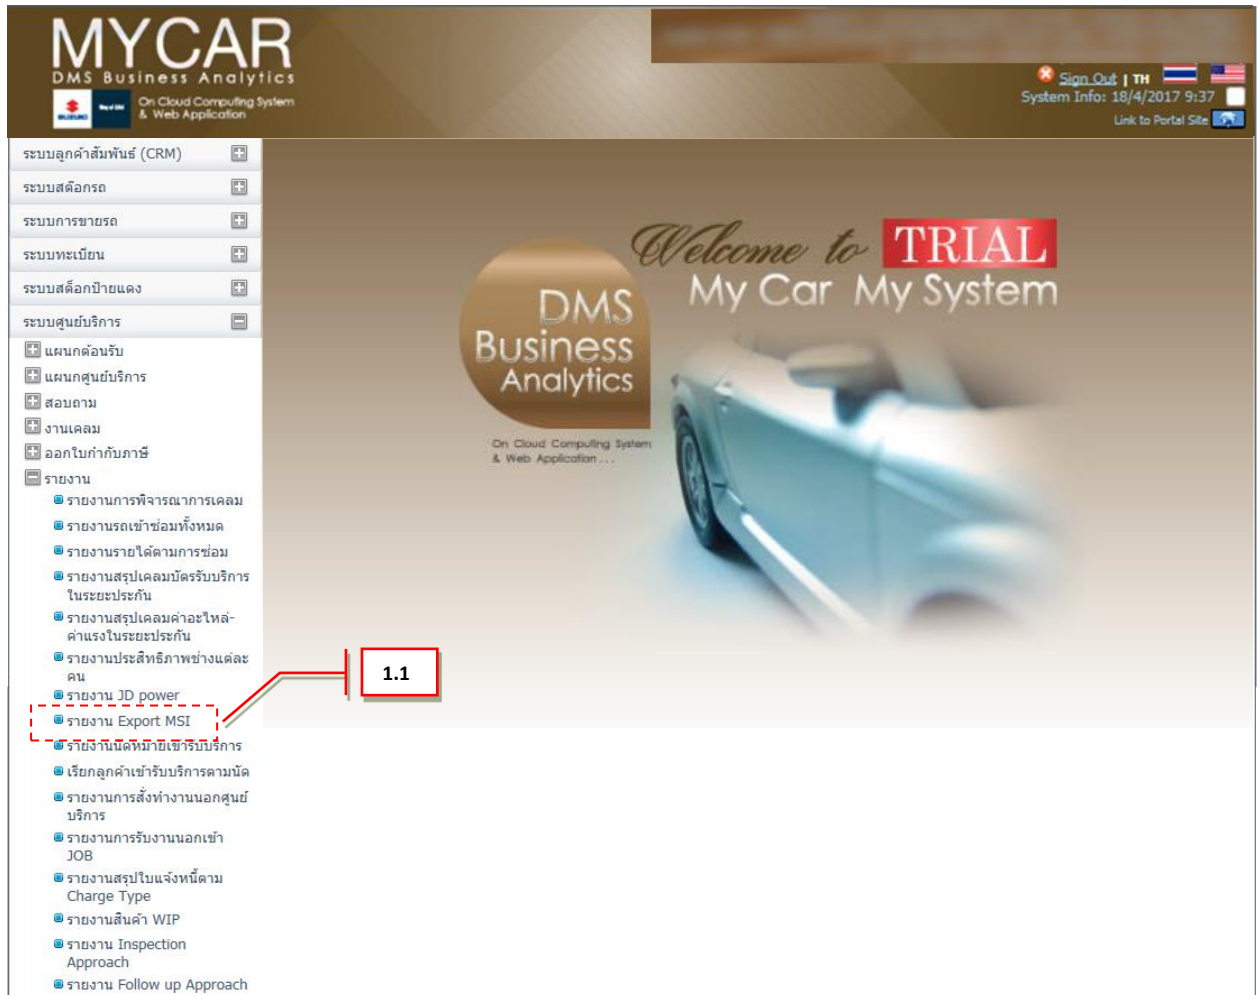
MYCAR
DMS Business Analytics
On Cloud Computing System
& Web Application

Sign Out | TH
System Info: 18/4/2017 9:37
Link to Portal Site

ระบบลูกค้าสัมพันธ์ (CRM)
ระบบสต๊อกรถ
ระบบการขายรถ
ระบบทะเบียน
ระบบสต็อกป้ายแดง
ระบบศูนย์บริการ
แผนกต้อนรับ
แผนกศูนย์บริการ
สอบถาม
งานเคลม
ออกใบกำกับภาษี
รายงาน
รายงานการพิจารณาการเคลม
รายงานรถเข้าซ่อมทั้งหมด
รายงานรายได้ตามการซ่อม
รายงานสรุปเคลมบัตรรับบริการในระยะประกัน
รายงานสรุปเคลมค่าอะไหล่-ค่าแรงในระยะประกัน
รายงานประสิทธิภาพช่างแต่ละคน
รายงาน JD power
รายงาน Export MSI
รายงานนัดหมายเข้ารับบริการ
เรียกลูกค้าเข้ารับบริการตามนัด
รายงานการสั่งทำงานนอกศูนย์บริการ
รายงานการรับงานนอกเข้า JOB
รายงานสรุปใบแจ้งหนี้ตาม Charge Type
รายงานสินค้า WIP
รายงาน Inspection Approach
รายงาน Follow up Approach

1.1

Welcome to TRIAL
My Car My System
DMS Business Analytics
On Cloud Computing System & Web Application ...